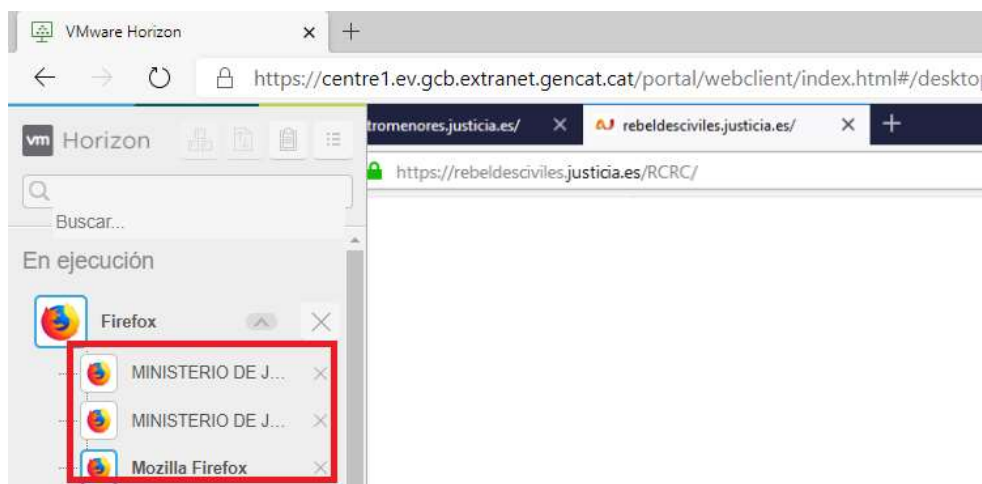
VMware Horizon
https://centre1.ev.gcb.extranet.gencat.cat/portal/webclient/index.html#/deskto
vm Horizon
Buscar...
En ejecución
Firefox
MINISTERIO DE J...
MINISTERIO DE J...
Mozilla Firefox
tromenores.justicia.es/
rebeldesciviles.justicia.es/
https://rebeldesciviles.justicia.es/RCRC/